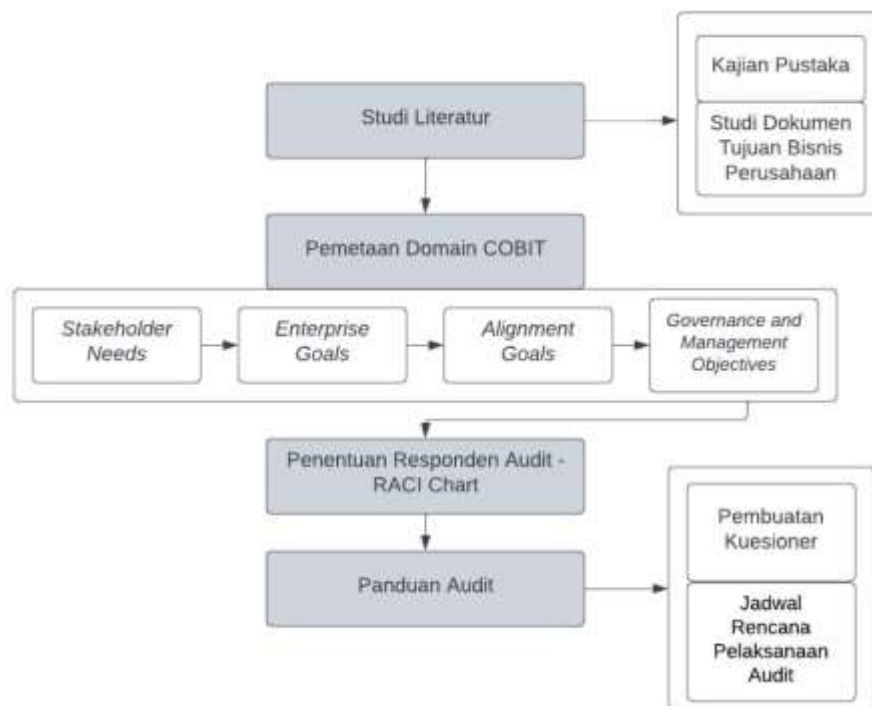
Studi Literatur

Kajian Pustaka

Studi Dokumen Tujuan Bisnis Perusahaan

Pemetaan Domain COBIT

Stakeholder Needs

Enterprise Goals

Alignment Goals

Governance and Management Objectives

Penentuan Responden Audit - RACI Chart

Panduan Audit

Pembuatan Kuesioner

Jadwal Rencana Pelaksanaan Audit